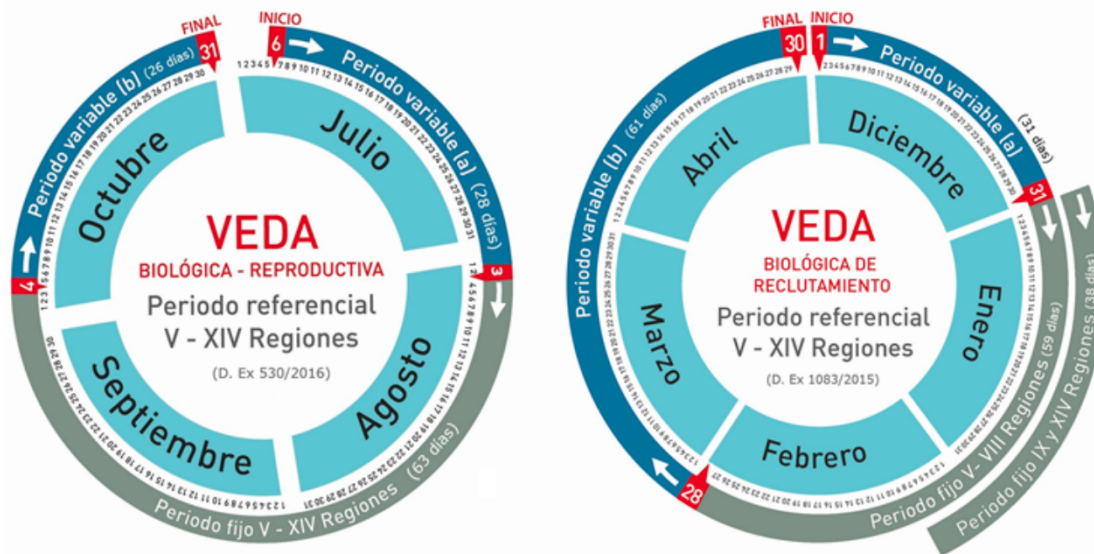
FINAL
31
INICIO
6
Periodo variable (a) (28 dias)
Periodo variable (b) (26 dias)
1 2 3 4 5 7 8 9 10 11 12 13 14 15 16 17 18 19 20 21 22 23 24 25 26 27 28 29 30 31
Julio
Octubre
Agosto
Septiembre
4
3
VEDA
BIOLÓGICA - REPRODUCTIVA
Periodo referencial
V - XIV Regiones
(D. Ex 530/2016)
Periodo fijo V - XIV Regiones (63 dias)

FINAL
INICIO
30
1
Periodo variable (a) (31 dias)
Periodo variable (b) (61 dias)
Abril
Diciembre
Enero
Marzo
Febrero
31
28
VEDA
BIOLÓGICA DE
RECLUTAMIENTO
Periodo referencial
V - XIV Regiones
(D. Ex 1083/2015)
Periodo fijo V - VIII Regiones (59 dias)
Periodo fijo IX y XIV Regiones (38 dias)